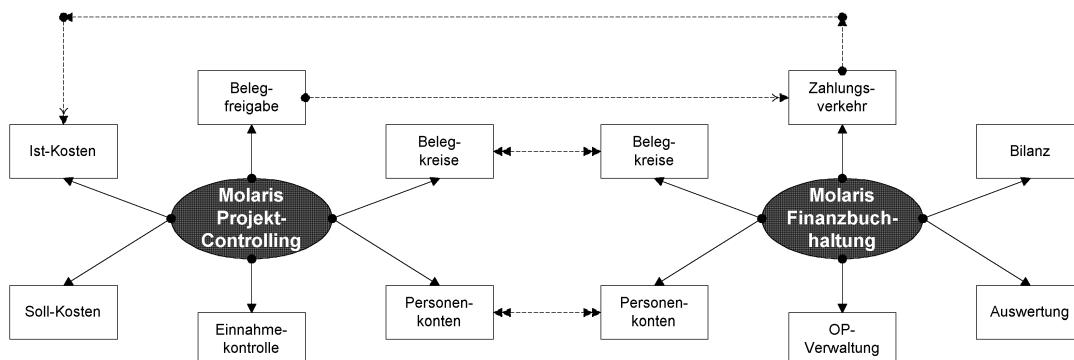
Belegfreigabe

Zahlungsverkehr

Ist-Kosten

Belegkreise

Belegkreise

Bilanz

Molaris Projekt-Controlling

Molaris Finanzbuchhaltung

Soll-Kosten

Einnahmekontrolle

Personenkonten

Personenkonten

OP-Verwaltung

Auswertung